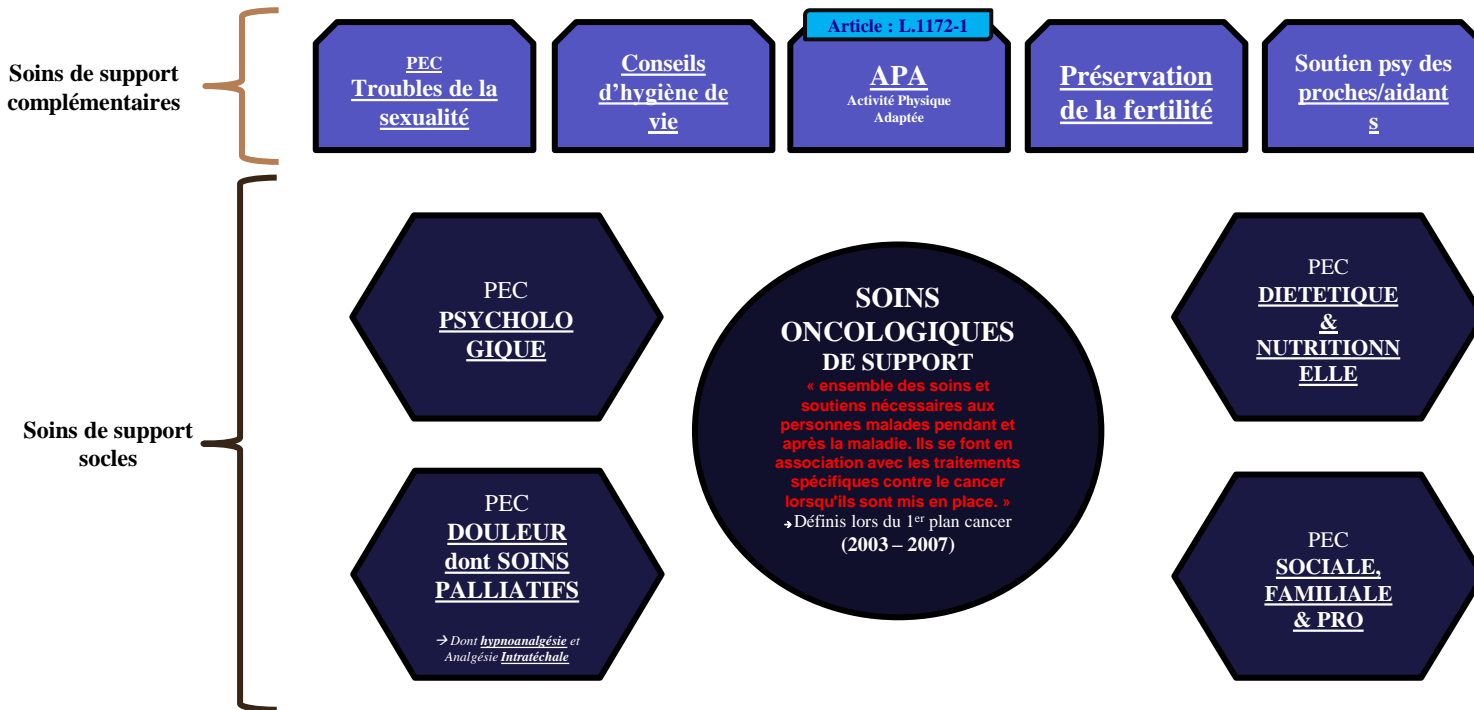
Soins de support complémentaires

PEC
Troubles de la sexualité

Conseils d'hygiène de vie

Article : L.1172-1

APA
Activité Physique Adaptée

Préservation de la fertilité

Soutien psy des proches/aidants

Soins de support socles

PEC
PSYCHOLOGIQUE

PEC
DOULEUR dont SOINS PALLIATIFS

→ Dont hypnoanalgésie et Analgésie Intratéchale

SOINS ONCOLOGIQUES DE SUPPORT
« ensemble des soins et soutiens nécessaires aux personnes malades pendant et après la maladie. Ils se font en association avec les traitements spécifiques contre le cancer lorsqu'ils sont mis en place. »
→Définis lors du 1$^{er}$ plan cancer (2003 – 2007)

PEC
DIETETIQUE & NUTRITIONNELLE

PEC
SOCIALE, FAMILIALE & PRO